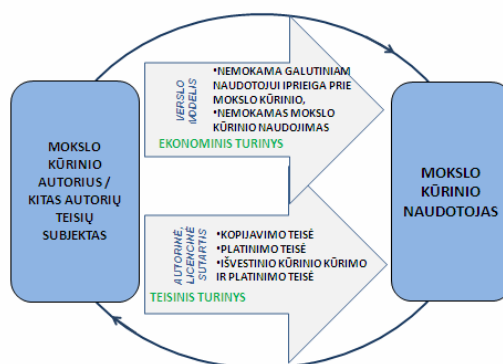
MOKSLO KŪRINIO AUTORIUS / KITAS AUTORIŲ TEISIŲ SUBJEKTAS

VERSLO MODELIS

•NEMOKAMA GALUTINIAM NAUDOTOJUI IPRIEIGA PRIE MOKSLO KŪRINIO,
•NEMOKAMAS MOKSLO KŪRINIO NAUDOJIMAS

EKONOMINIS TURINYS

AUTORINĖ, LICENCINĖ SUTARTIS

•KOPIJAVIMO TEISĖ
•PLATINIMO TEISĖ
•IŠVESTINIO KŪRINIO KŪRIMO IR PLATINIMO TEISĖ

TEISINIS TURINYS

MOKSLO KŪRINIO NAUDOTOJAS